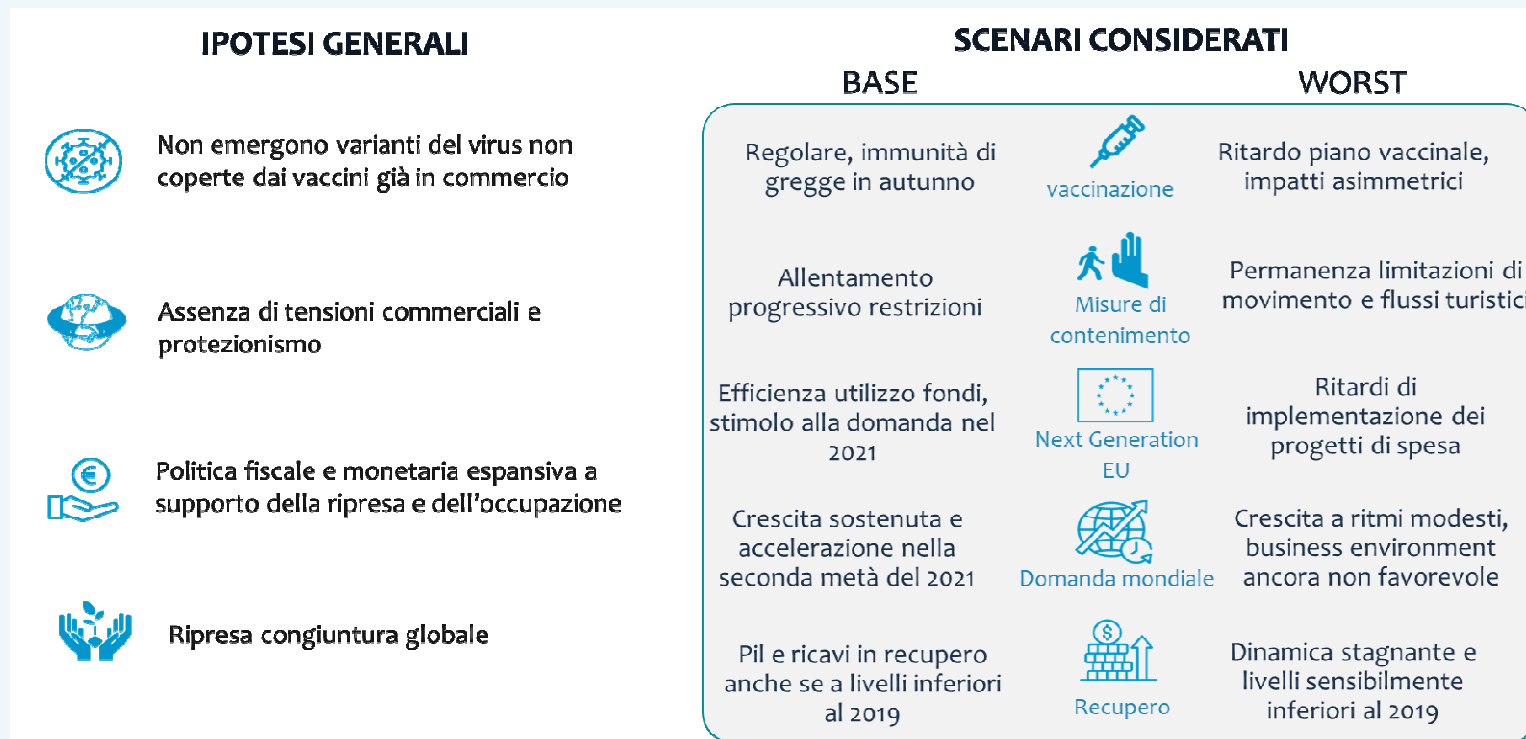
IPOTESI GENERALI

Non emergono varianti del virus non coperte dai vaccini già in commercio

Assenza di tensioni commerciali e protezionismo

Politica fiscale e monetaria espansiva a supporto della ripresa e dell'occupazione

Ripresa congiuntura globale

SCENARI CONSIDERATI

| BASE | | WORST |
|---|---|---|
| Regolare, immunità di gregge in autunno | vaccinazione | Ritardo piano vaccinale, impatti asimmetrici |
| Allentamento progressivo restrizioni | Misure di contenimento | Permanenza limitazioni di movimento e flussi turistici |
| Efficienza utilizzo fondi, stimolo alla domanda nel 2021 | Next Generation EU | Ritardi di implementazione dei progetti di spesa |
| Crescita sostenuta e accelerazione nella seconda metà del 2021 | Domanda mondiale | Crescita a ritmi modesti, business environment ancora non favorevole |
| Pil e ricavi in recupero anche se a livelli inferiori al 2019 | Recupero | Dinamica stagnante e livelli sensibilmente inferiori al 2019 |